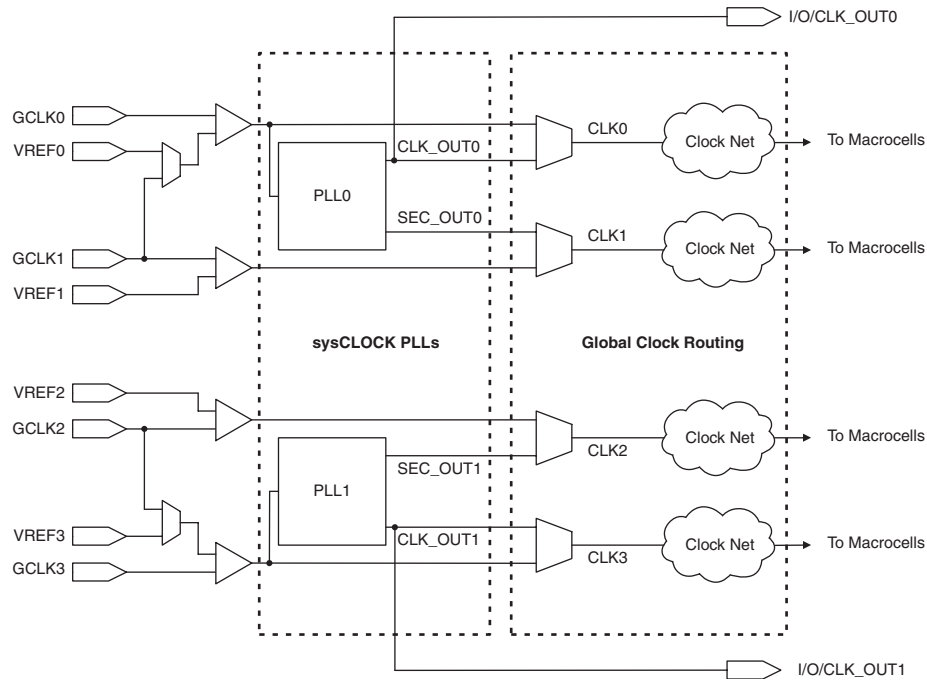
I/O/CLK_OUT0

GCLK0

VREF0

CLK_OUT0

CLK0

Clock Net

To Macrocells

PLL0

SEC_OUT0

CLK1

Clock Net

To Macrocells

GCLK1

VREF1

sysCLOCK PLLs

Global Clock Routing

VREF2

GCLK2

Clock Net

To Macrocells

SEC_OUT1

CLK2

PLL1

VREF3

CLK_OUT1

CLK3

Clock Net

To Macrocells

GCLK3

I/O/CLK_OUT1